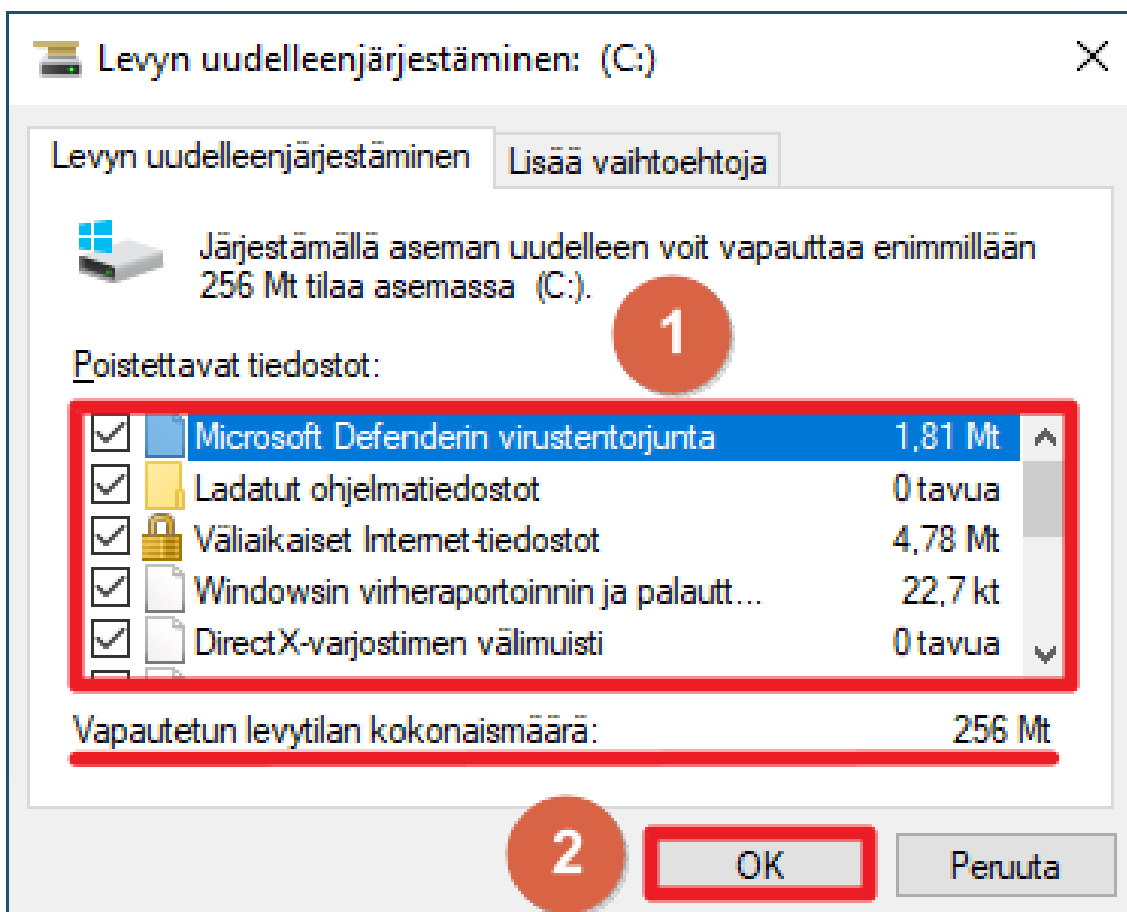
Levyn uudelleenjärjestäminen: (C:)

Levyn uudelleenjärjestäminen | Lisää vaihtoehtoja

Järjestämällä aseman uudelleen voit vapauttaa enimmillään 256 Mt tilaa asemassa (C:).

1

Poistettavat tiedostot:

Microsoft Defenderin virustentorjunta 1,81 Mt
Ladatut ohjelmatiedostot 0 tavua
Väliaikaiset Internet-tiedostot 4,78 Mt
Windowsin virheraportoinnin ja palautt... 22,7 kt
DirectX-varjostimen välimuisti 0 tavua

Vapautetun levytilan kokonaismäärä: 256 Mt

2

OK | Peruuta